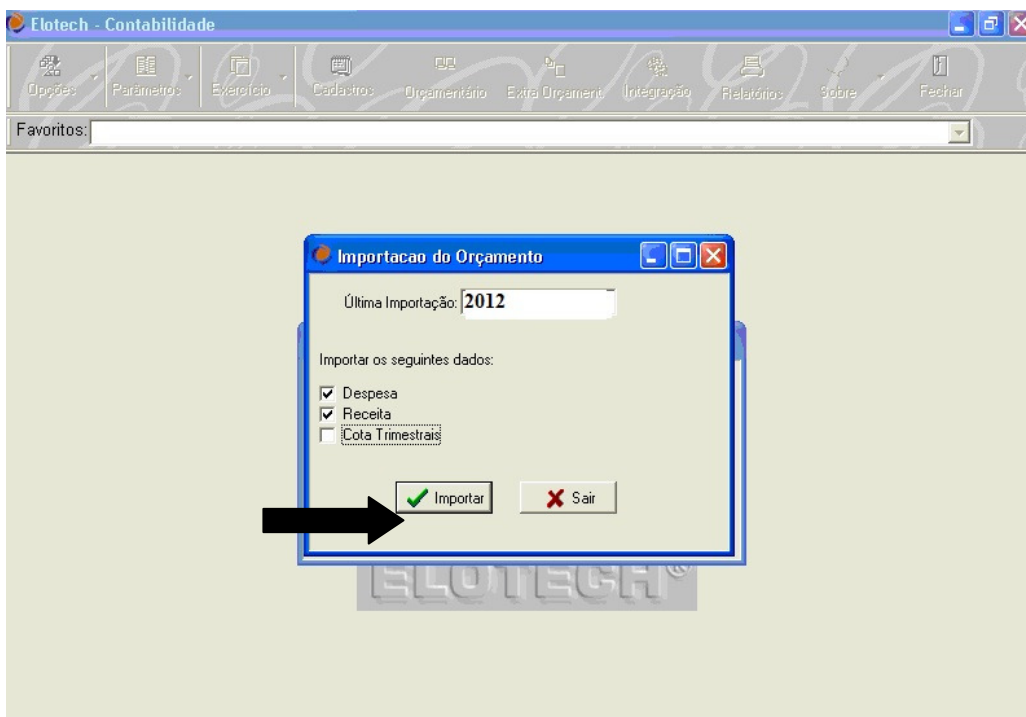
Elotech - Contabilidade

Opções Parâmetros Exercício Cadastros Orçamentário Extra Orçament Integração Relatórios Sobre Fechar

Favoritos:

Importacao do Orçamento

Última Importação: 2012

Importar os seguintes dados:

Despesa
Receita
Cota Trimestrais

Importar
Sair

ELOTECH®